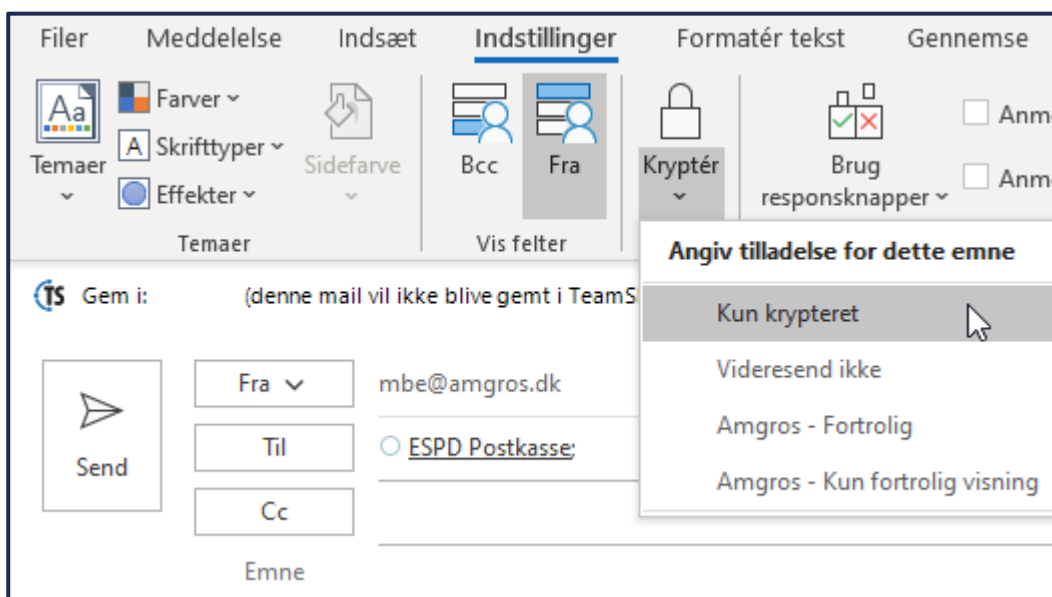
Filer Meddelelse Indsæt Indstillinger Formatér tekst Gennemse

Aa Temaer
Farver
Skrifttyper
Effekter
Sidefarve
Temaer

Bcc Fra
Vis felter

Kryptér

Brug responsknapper

Anm
Anm

Angiv tilladelse for dette emne
Kun krypteret
Videresend ikke
Amgros - Fortrolig
Amgros - Kun fortrolig visning

TS Gem i: (denne mail vil ikke blive gemt i TeamS

Send
Fra
Til
Cc
Emne

mbe@amgros.dk
ESPD Postkasse;